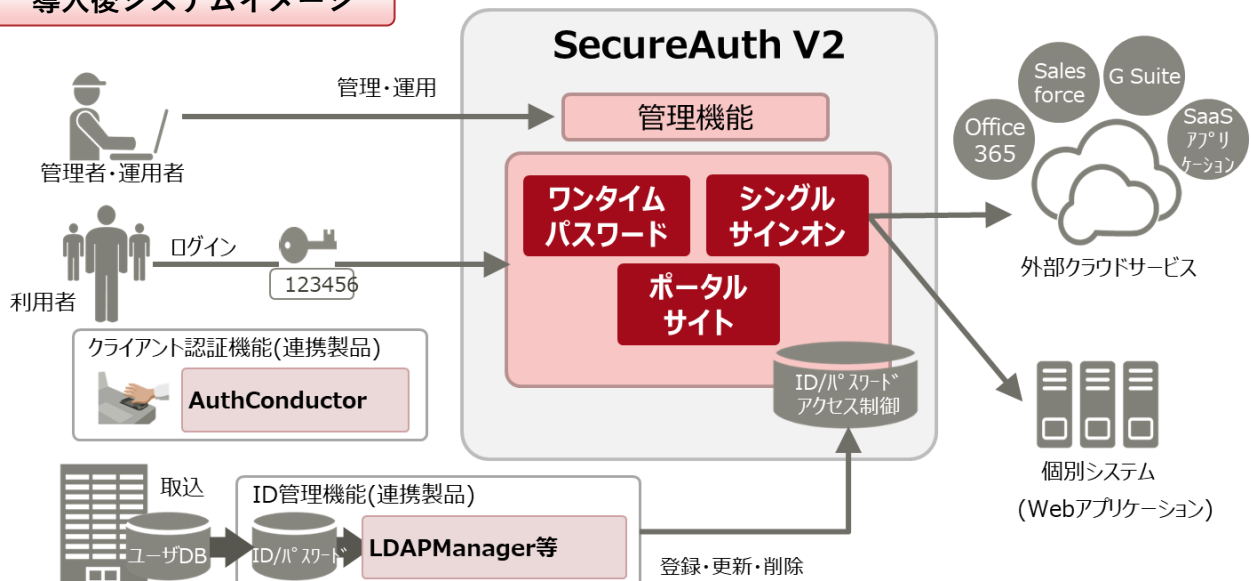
導入後システムイメージ

SecureAuth V2

管理・運用

管理機能

管理者・運用者

ワンタイムパスワード

シングルサインオン

ポータルサイト

ログイン

123456

利用者

クライアント認証機能(連携製品)

AuthConductor

ID/パスワードアクセス制御

Sales force

G Suite

Office 365

SaaS アプリケーション

外部クラウドサービス

個別システム (Webアプリケーション)

取込

ユーザDB

ID管理機能(連携製品)

ID/パスワード

LDAPManager等

登録・更新・削除